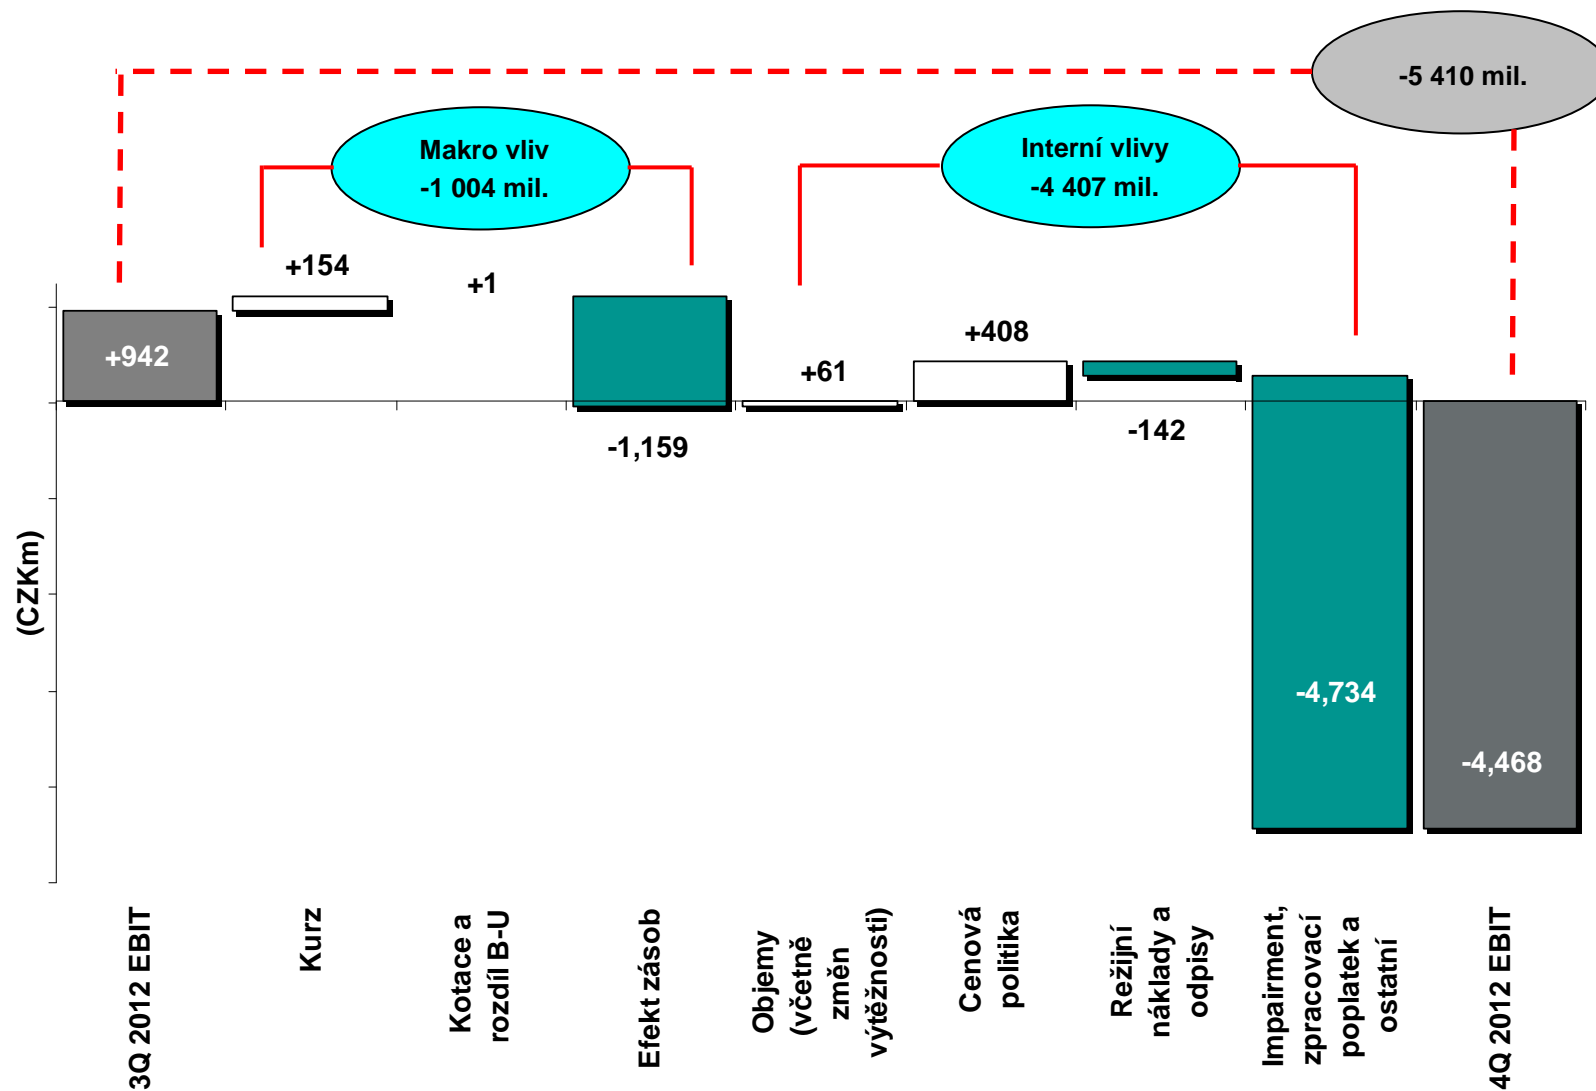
-5 410 mil.

Makro vliv
-1 004 mil.

Interní vlivy
-4 407 mil.

+154

+1

+408

+61

+942

-1,159

-142

-4,734

-4,468

(CZKm)

3Q 2012 EBIT

Kurz

Kotace a rozdíl B-U

Efekt zásob

Objemy (včetně změn výtěžnosti)

Cenová politika

Režijní náklady a odpisy

Impairment, zpracovací poplatek a ostatní

4Q 2012 EBIT